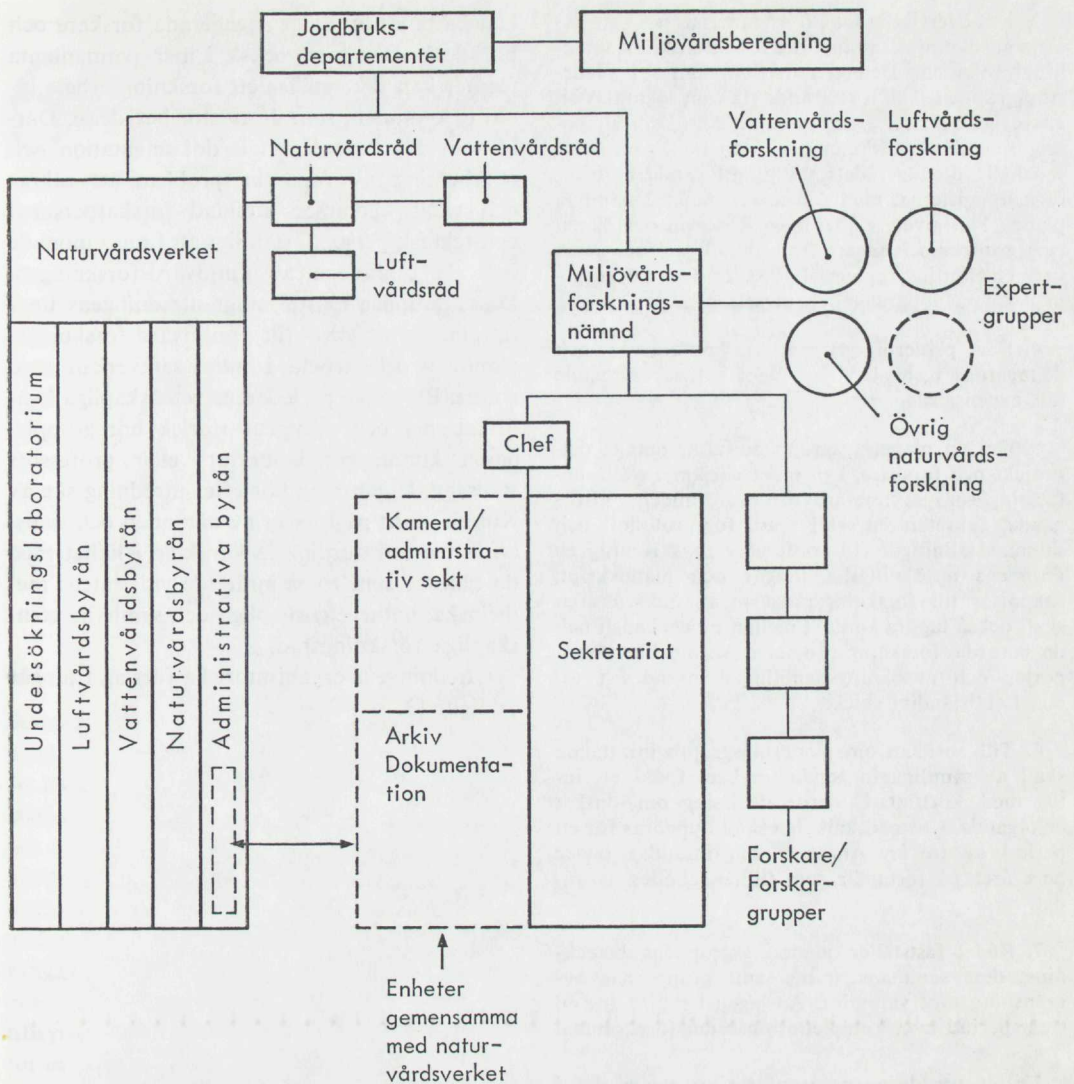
Jordbruksdepartementet

Miljövårdsberedning

Naturvårdsråd

Vattenvårdsråd

Luftvårdsråd

Naturvårdsverket

Undersökningslaboratorium

Luftvårdsbyrån

Vattenvårdsbyrån

Naturvårdsbyrån

Administrativa byrån

Vattenvårdsforskning

Luftvårdsforskning

Miljövårdsforskningsnämnd

Expertgrupper

Övrig naturvårdsforskning

Chef

Kameral/administrativ sekt

Sekretariat

Arkiv Dokumentation

Forskare/Forskargrupper

Enheter gemensamma med naturvårdsverket